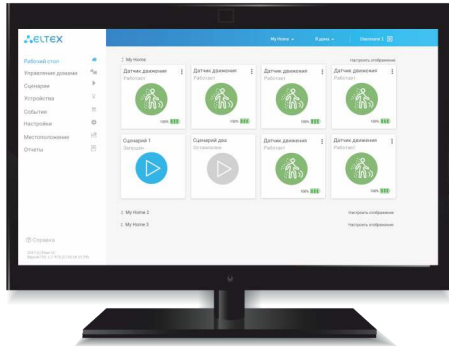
ELTEX

My Home ▾ В доме ▾ Ошибки 1

Рабочий стол
Управление домами
Сценарии
Устройства
События
Настройки
Местоположение
Отчеты

My Home
Настроить отображение

Датчик движения
Работает
100%

Датчик движения
Работает
100%

Датчик движения
Работает
100%

Датчик движения
Работает
100%

Сценарий 1
Запущен

Сценарий два
Остановлен

Датчик движения
Работает
100%

Датчик движения
Работает
100%

My Home 2
Настроить отображение

My Home 3
Настроить отображение

Справка

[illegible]
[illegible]